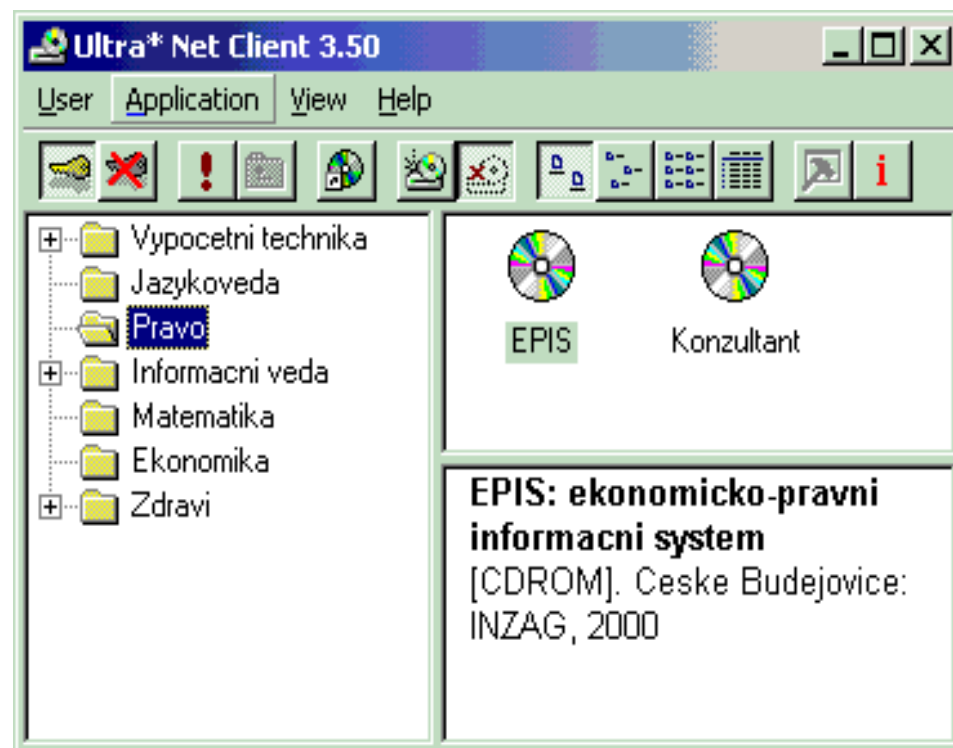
Ultra* Net Client 3.50

User Application View Help

i

Vypocetni technika
Jazykoveda
Pravo
Informacni veda
Matematika
Ekonomika
Zdravi

EPIS

Konzultant

**EPIS: ekonomicko-pravni informacni system**
[CDROM]. Ceske Budejovice: INZAG, 2000